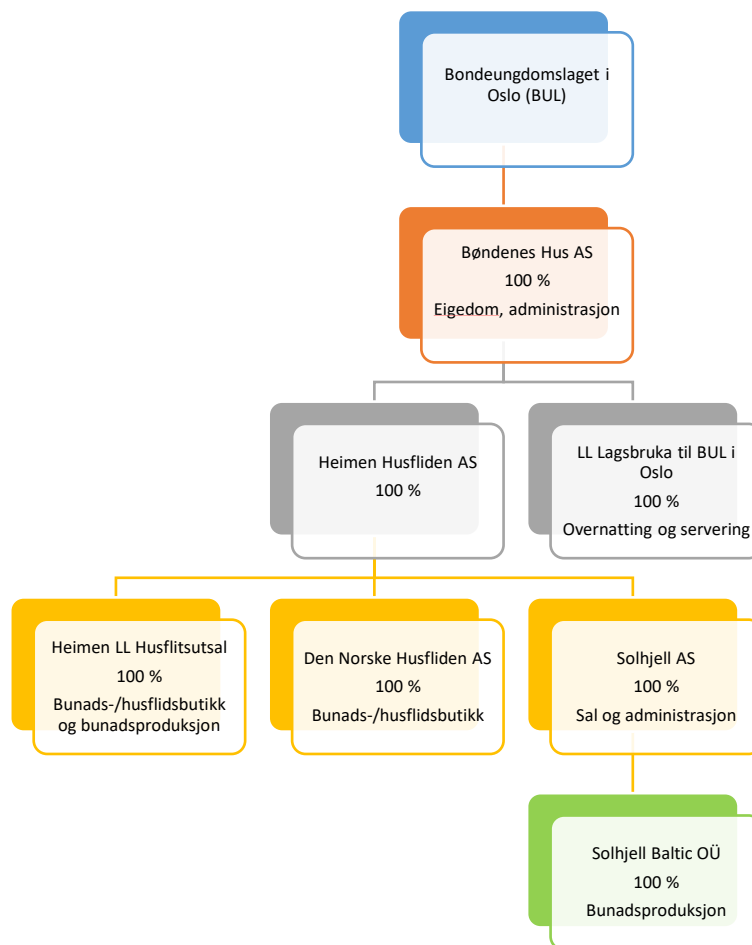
Bondeungdomslaget i Oslo (BUL)

Bøndenes Hus AS
100 %
Eigedom, administrasjon

Heimen Husfliden AS
100 %

LL Lagsbruka til BUL i Oslo
100 %
Overnatting og servering

Heimen LL Husflitsutsal
100 %
Bunads-/husflidsbutikk og bunadsproduksjon

Den Norske Husfliden AS
100 %
Bunads-/husflidsbutikk

Solhjell AS
100 %
Sal og administrasjon

Solhjell Baltic OÜ
100 %
Bunadsproduksjon